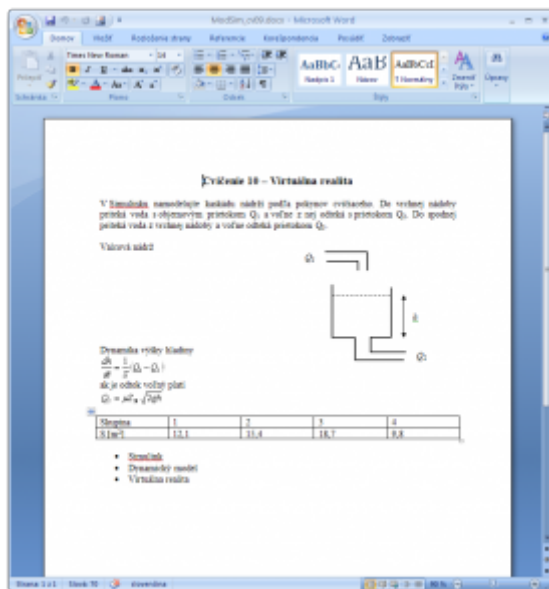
ModSim_cv09.docx - Microsoft Word

Domov Vložiť Rozloženie strany Referencie Korešpondencia Posúdiť Zobraziť

Times New Roman 14

AaBbC Nadpis 1 AaB Názov AaBbCcI ¶ Normálny

Cvičenie 10 – Virtuálna realita

V Simulinku namodelujte každú nádrž podľa pokynov cvičiaceho. Do vrchnej nádoby priteká voda s objemovým prietokom $Q_1$ a voľne z nej odteká s prietokom $Q_2$. Do spodnej priteká voda z vrchnej nádoby a voľne odteká prietokom $Q_3$.

Valcová nádrž

$Q_1$

$h$

$Q_2$

Dynamika výšky hladiny
$\frac{dh}{dt} = \frac{1}{S}(Q_1 - Q_2)$
ak je odtok voľný platí
$Q_2 = \mu S_0 \sqrt{2gh}$

| Skupina | 1 | 2 | 3 | 4 |
|---|---|---|---|---|
| S [m²] | 12,1 | 11,4 | 18,7 | 9,8 |

- Simulink
- Dynamický model
- Virtuálna realita

Strana: 1 z 1 Slová: 70 slovenčina